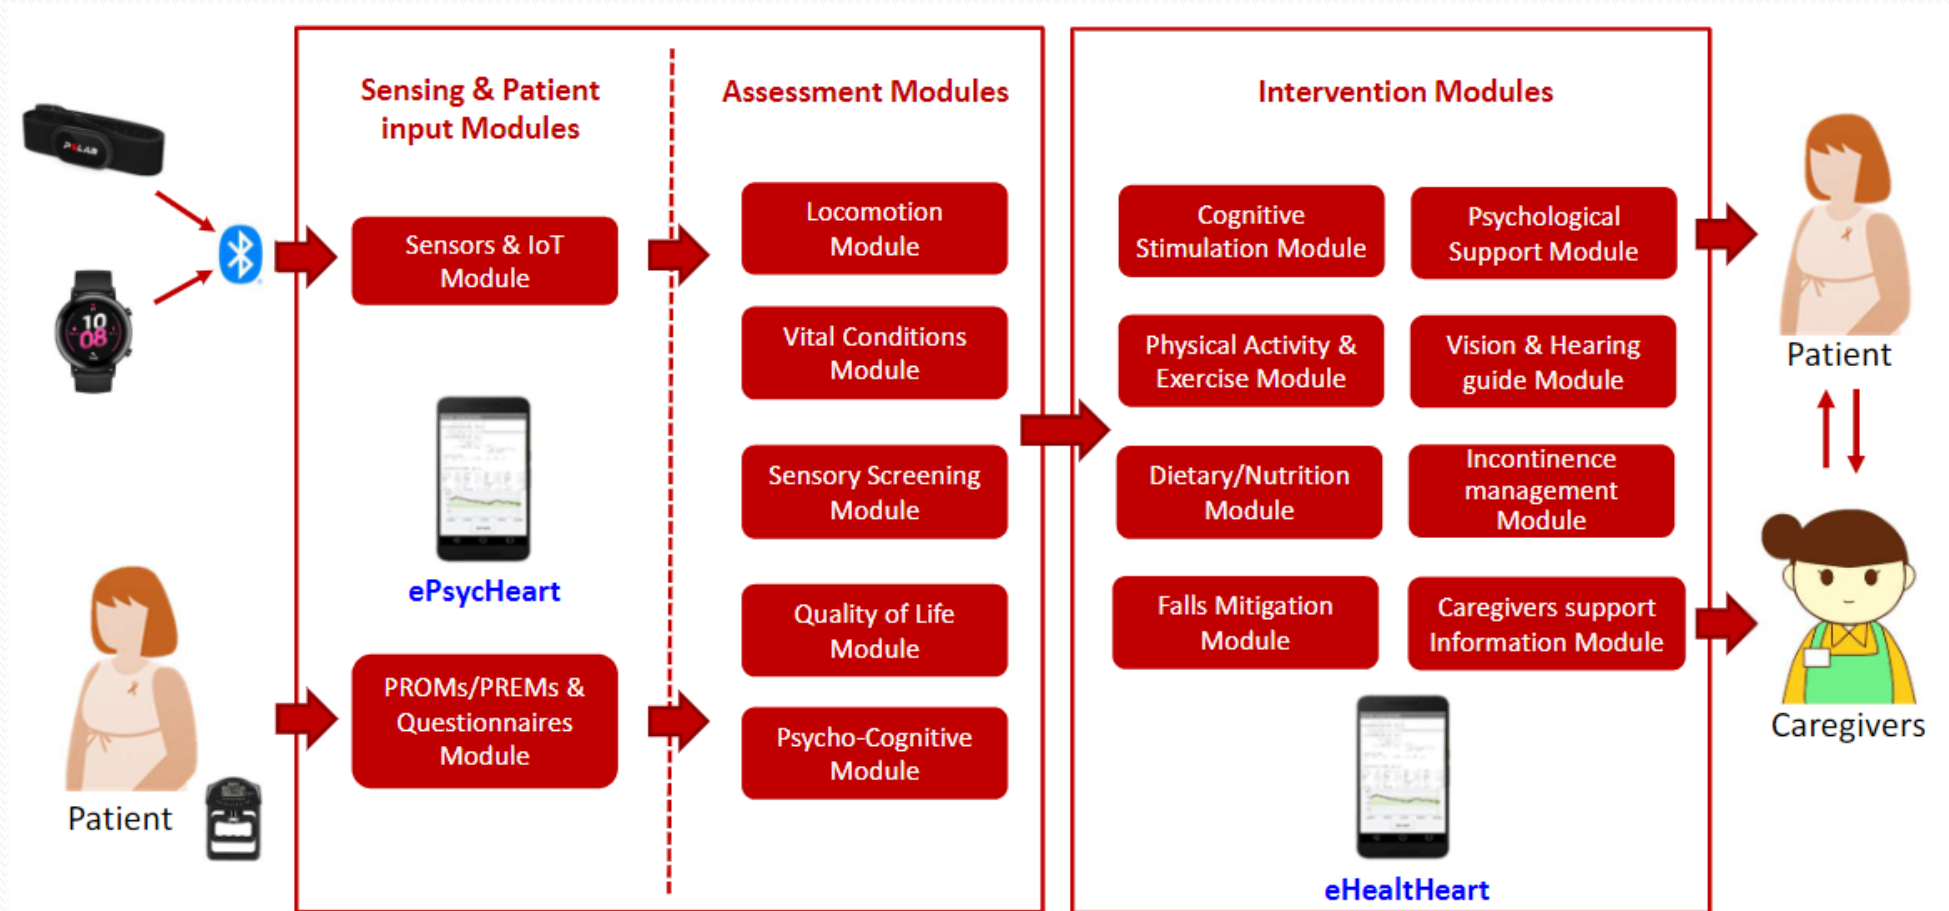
Sensing & Patient input Modules

Sensors & IoT Module

ePsycHeart

PROMs/PREMs & Questionnaires Module

Patient

Assessment Modules

Locomotion Module

Vital Conditions Module

Sensory Screening Module

Quality of Life Module

Psycho-Cognitive Module

Intervention Modules

Cognitive Stimulation Module

Psychological Support Module

Physical Activity & Exercise Module

Vision & Hearing guide Module

Dietary/Nutrition Module

Incontinence management Module

Falls Mitigation Module

Caregivers support Information Module

eHealtHeart

Patient

Caregivers